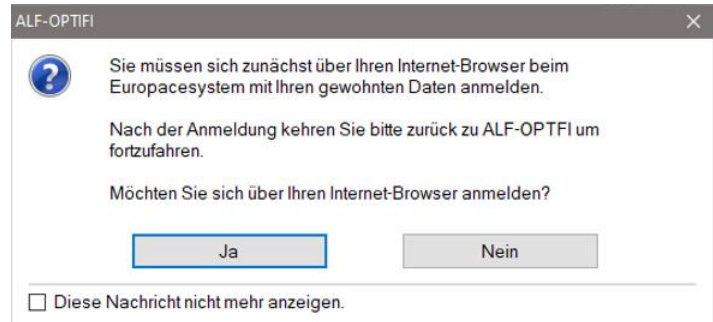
ALF-OPTIFI

×

Sie müssen sich zunächst über Ihren Internet-Browser beim Europacesystem mit Ihren gewohnten Daten anmelden.

Nach der Anmeldung kehren Sie bitte zurück zu ALF-OPTFI um fortzufahren.

Möchten Sie sich über Ihren Internet-Browser anmelden?

Ja

Nein

☐ Diese Nachricht nicht mehr anzeigen.